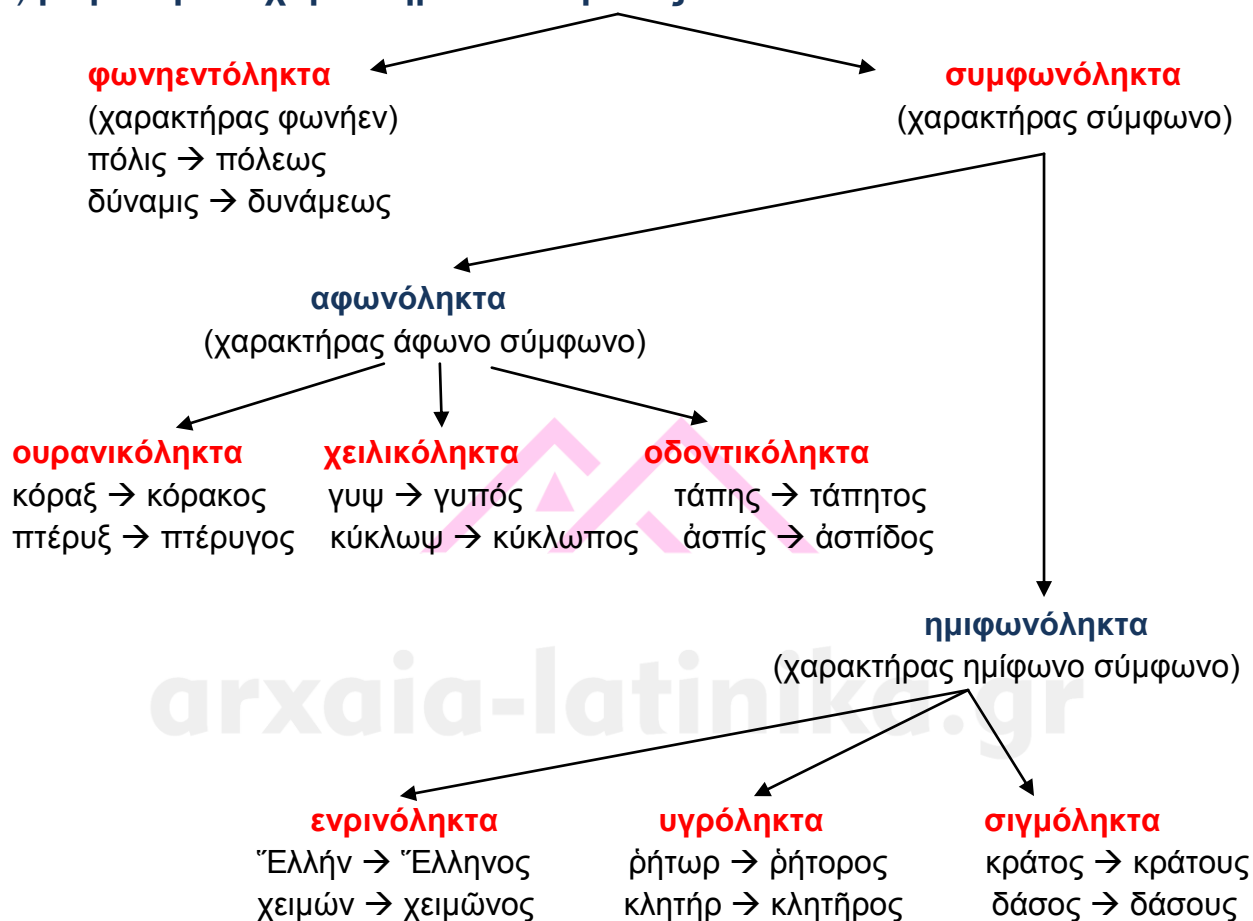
φωνηεντόληκτα
(χαρακτήρας φωνήεν)
πόλις → πόλεως
δύναμις → δυνάμεως

συμφωνόληκτα
(χαρακτήρας σύμφωνο)

αφωνόληκτα
(χαρακτήρας άφωνο σύμφωνο)

ουρανικόληκτα
κόραξ → κόρακος
πτέρυξ → πτέρυγος

χειλικόληκτα
γυψ → γυπός
κύκλωψ → κύκλωπος

οδοντικόληκτα
τάπης → τάπητος
ἀσπίς → ἀσπίδος

ημιφωνόληκτα
(χαρακτήρας ημίφωνο σύμφωνο)

arxaia-latinika.gr

ενρινόληκτα
Ἕλλήν → Ἕλληνος
χειμών → χειμῶνος

υγρόληκτα
ῥήτωρ → ῥήτορος
κλητήρ → κλητῆρος

σιγμόληκτα
κράτος → κράτους
δάσος → δάσους